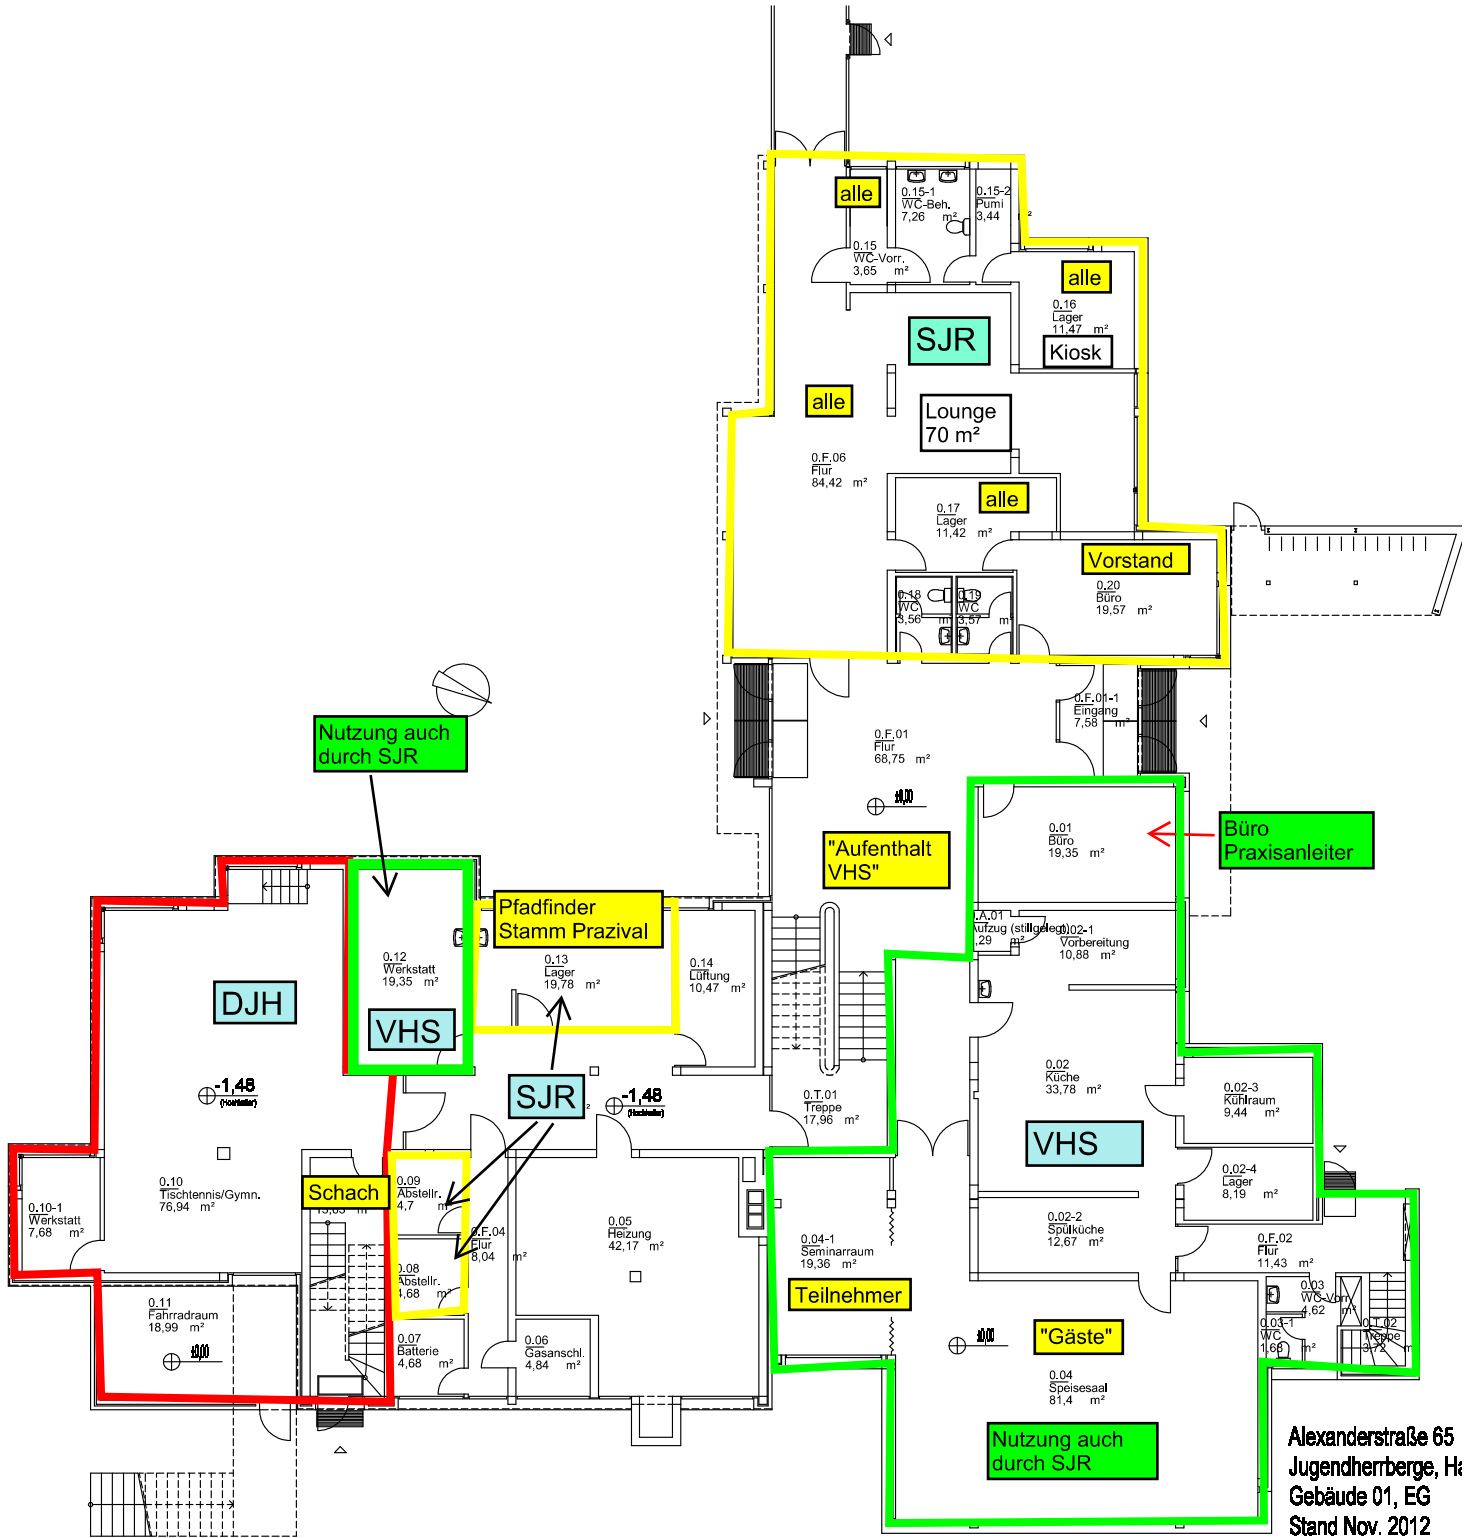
alle

0.15-1
WC-Beh.
7,26 m²

0.15-2
Pumi
3,44

0.15
WC-Vorr.
3,65 m²

alle

0.16
Lager
11,47 m²

SJR

Kiosk

alle

Lounge
70 m²

0.F.06
Flur
84,42 m²

alle

0.17
Lager
11,42 m²

Vorstand

0.20
Büro
19,57 m²

0.18
WC
3,56 m²

0.19
WC
3,57 m²

0.F.01-1
Eingang
7,58 m²

Nutzung auch durch SJR

0.F.01
Flur
68,75 m²

±0,00

0.01
Büro
19,35 m²

Büro Praxisanleiter

"Aufenthalt VHS"

Pfadfinder Stamm Prazival

0.12
Werkstatt
19,35 m²

0.13
Lager
19,78 m²

0.14
Lüftung
10,47 m²

0.A.01
Aufzug (stillgelegt)
,29 m²

0.02-1
Vorbereitung
10,88 m²

DJH

VHS

-1,48

SJR

-1,48

0.02
Küche
33,78 m²

0.02-3
Kühlraum
9,44 m²

0.T.01
Treppe
17,96 m²

VHS

0.10
Tischtennis/Gymn.
76,94 m²

0.10-1
Werkstatt
7,68 m²

Schach

0.09
Abstellr.
4,7 m²

0.F.04
Flur
8,04 m²

0.05
Heizung
42,17 m²

0.02-4
Lager
8,19 m²

0.04-1
Seminarraum
19,36 m²

0.02-2
Spülküche
12,67 m²

0.F.02
Flur
11,43 m²

0.08
Abstellr.
4,68 m²

Teilnehmer

0.03
WC-Vorr.
4,62 m²

0.11
Fahrradraum
18,99 m²

±0,00

0.07
Batterie
4,68 m²

0.06
Gasanschl.
4,84 m²

±0,00

"Gäste"

0.03-1
WC
1,68 m²

0.T.02
Treppe
3,72 m²

0.04
Speisesaal
81,4 m²

Nutzung auch durch SJR

Alexanderstraße 65
Jugendherberge, Ha
Gebäude 01, EG
Stand Nov. 2012